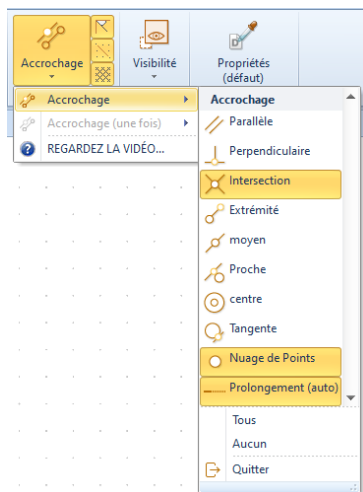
Accrochage
Visibilité
Propriétés (défaut)

Accrochage
Accrochage (une fois)
REGARDEZ LA VIDÉO...

Accrochage
Parallèle
Perpendiculaire
Intersection
Extrémité
moyen
Proche
centre
Tangente
Nuage de Points
Prolongement (auto)
Tous
Aucun
Quitter